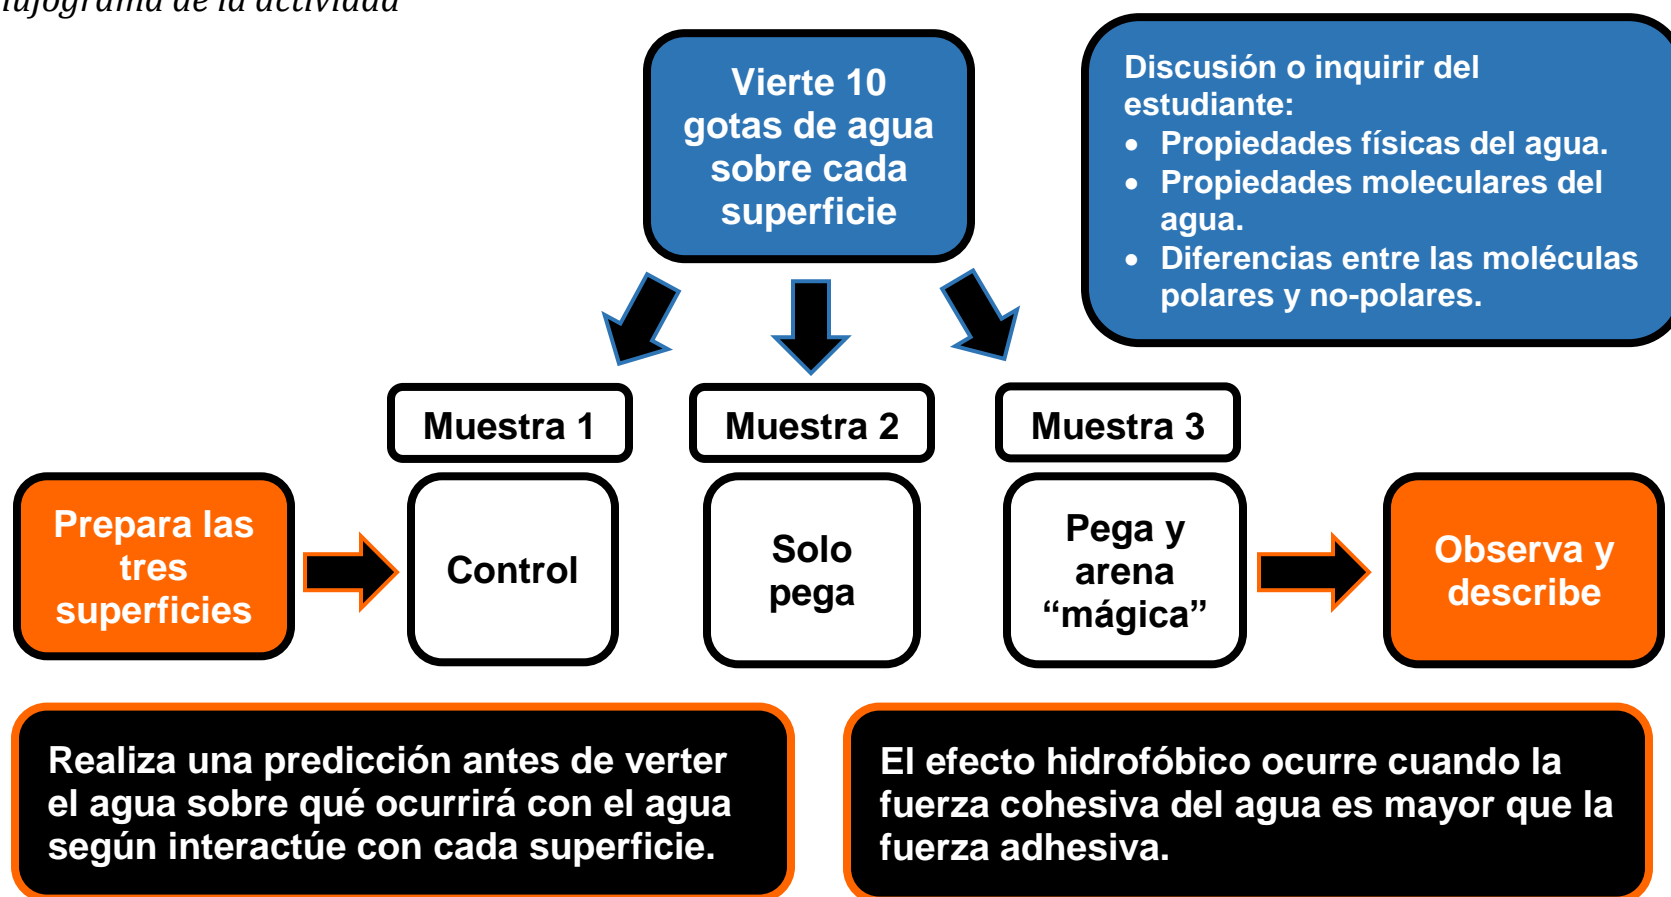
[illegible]ujograma de la actividad

Vierte 10 gotas de agua sobre cada superficie

Discusión o inquirir del estudiante:
- Propiedades físicas del agua.
- Propiedades moleculares del agua.
- Diferencias entre las moléculas polares y no-polares.

Muestra 1

Muestra 2

Muestra 3

Prepara las tres superficies

Control

Solo pega

Pega y arena “mágica”

Observa y describe

Realiza una predicción antes de verter el agua sobre qué ocurrirá con el agua según interactúe con cada superficie.

El efecto hidrofóbico ocurre cuando la fuerza cohesiva del agua es mayor que la fuerza adhesiva.